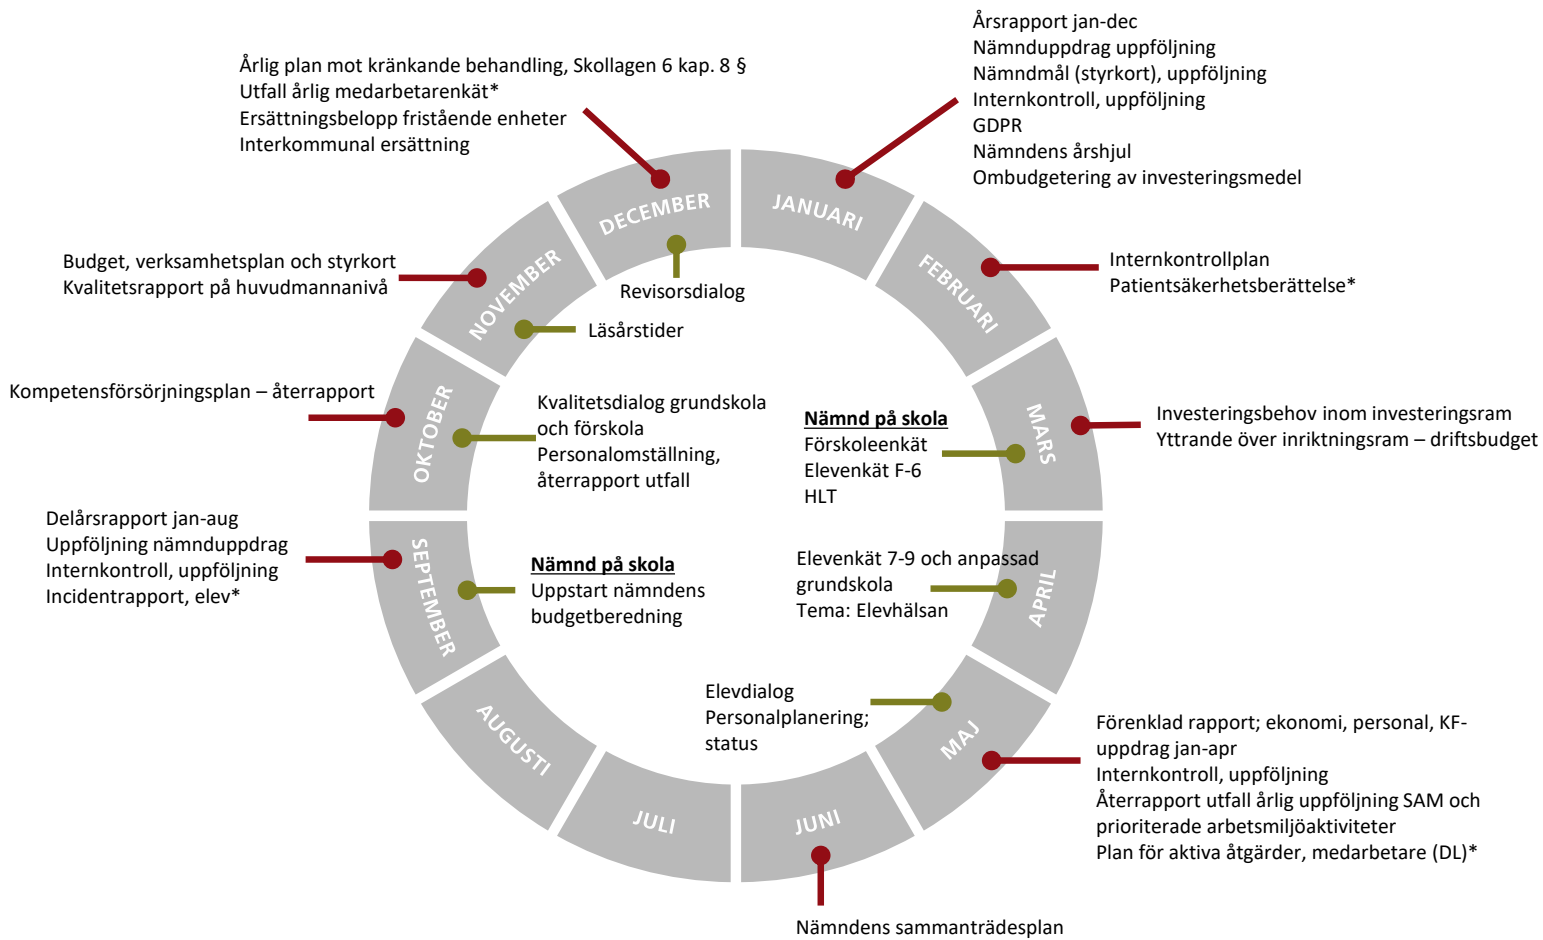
Årsrapport jan-dec
Nämnduppdrag uppföljning
Nämndmål (styrkort), uppföljning
Internkontroll, uppföljning
GDPR
Nämndens årshjul
Ombudgetering av investeringsmedel

Årlig plan mot kränkande behandling, Skollagen 6 kap. 8 §
Utfall årlig medarbetarenkät*
Ersättningsbelopp fristående enheter
Interkommunal ersättning

DECEMBER

JANUARI

Revisorsdialog

Budget, verksamhetsplan och styrkort
Kvalitetsrapport på huvudmannanivå

NOVEMBER

FEBRUARI

Internkontrollplan
Patientsäkerhetsberättelse*

Läsårstider

Kompetensförsörjningsplan – återrapport

OKTOBER

Kvalitetsdialog grundskola och förskola
Personalomställning, återrapport utfall

Nämnd på skola
Förskoleenkät
Elevenkät F-6
HLT

MARS

Investeringsbehov inom investeringsram
Yttrande över inriktningsram – driftsbudget

Delårsrapport jan-aug
Uppföljning nämnduppdrag
Internkontroll, uppföljning
Incidentrapport, elev*

SEPTEMBER

Nämnd på skola
Uppstart nämndens budgetberedning

Elevenkät 7-9 och anpassad grundskola
Tema: Elevhälsan

APRIL

Elevdialog
Personalplanering; status

AUGUSTI

MAJ

Förenklad rapport; ekonomi, personal, KF-uppdrag jan-apr
Internkontroll, uppföljning
Återrapport utfall årlig uppföljning SAM och prioriterade arbetsmiljöaktiviteter
Plan för aktiva åtgärder, medarbetare (DL)*

JULI

JUNI

Nämndens sammanträdesplan